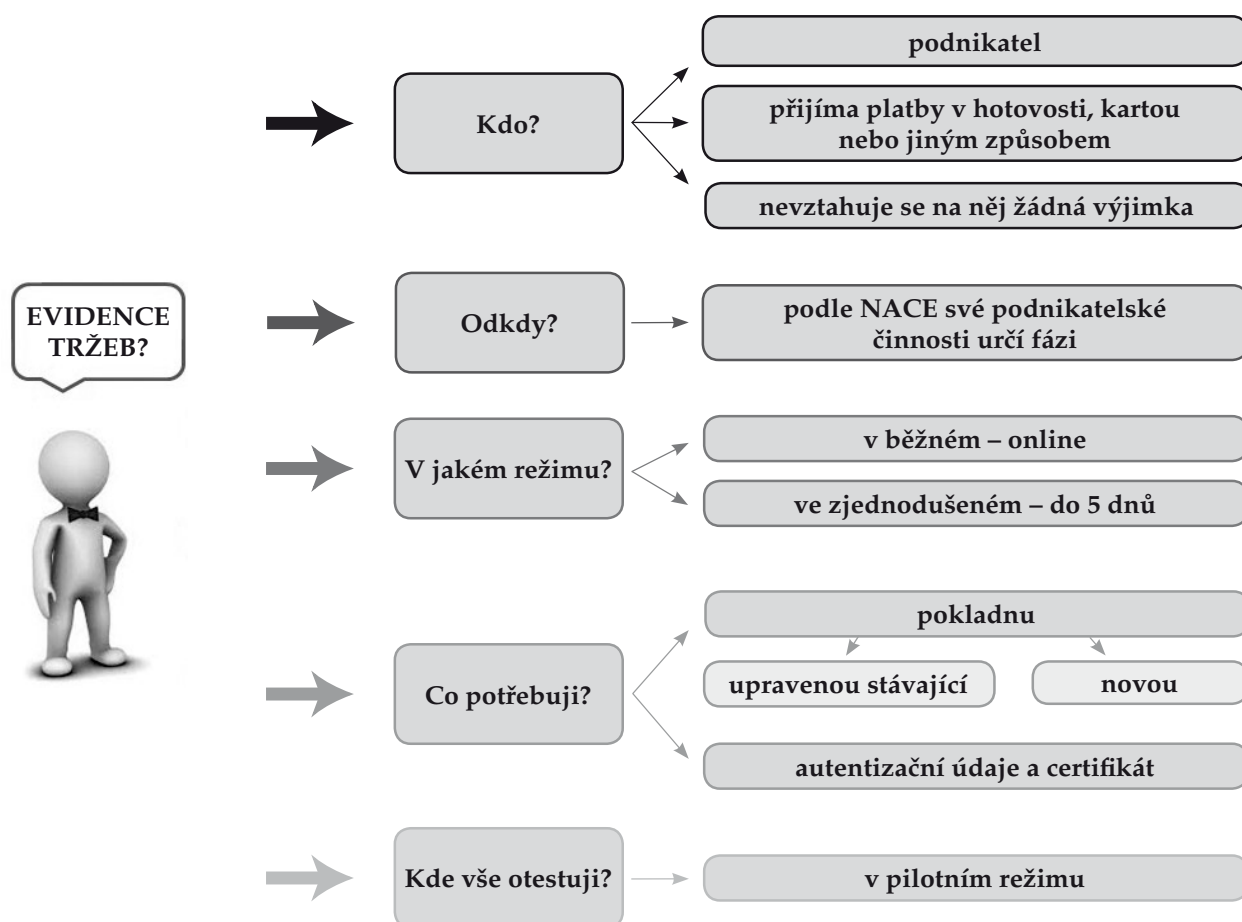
EVIDENCE TRŽEB?

Kdo?

podnikatel

přijíma platby v hotovosti, kartou nebo jiným způsobem

nevztahuje se na něj žádná výjimka

Odkdy?

podle NACE své podnikatelské činnosti určí fázi

V jakém režimu?

v běžném – online

ve zjednodušeném – do 5 dnů

Co potřebuji?

pokladnu

upravenou stávající

novou

autentizační údaje a certifikát

Kde vše otestuji?

v pilotním režimu